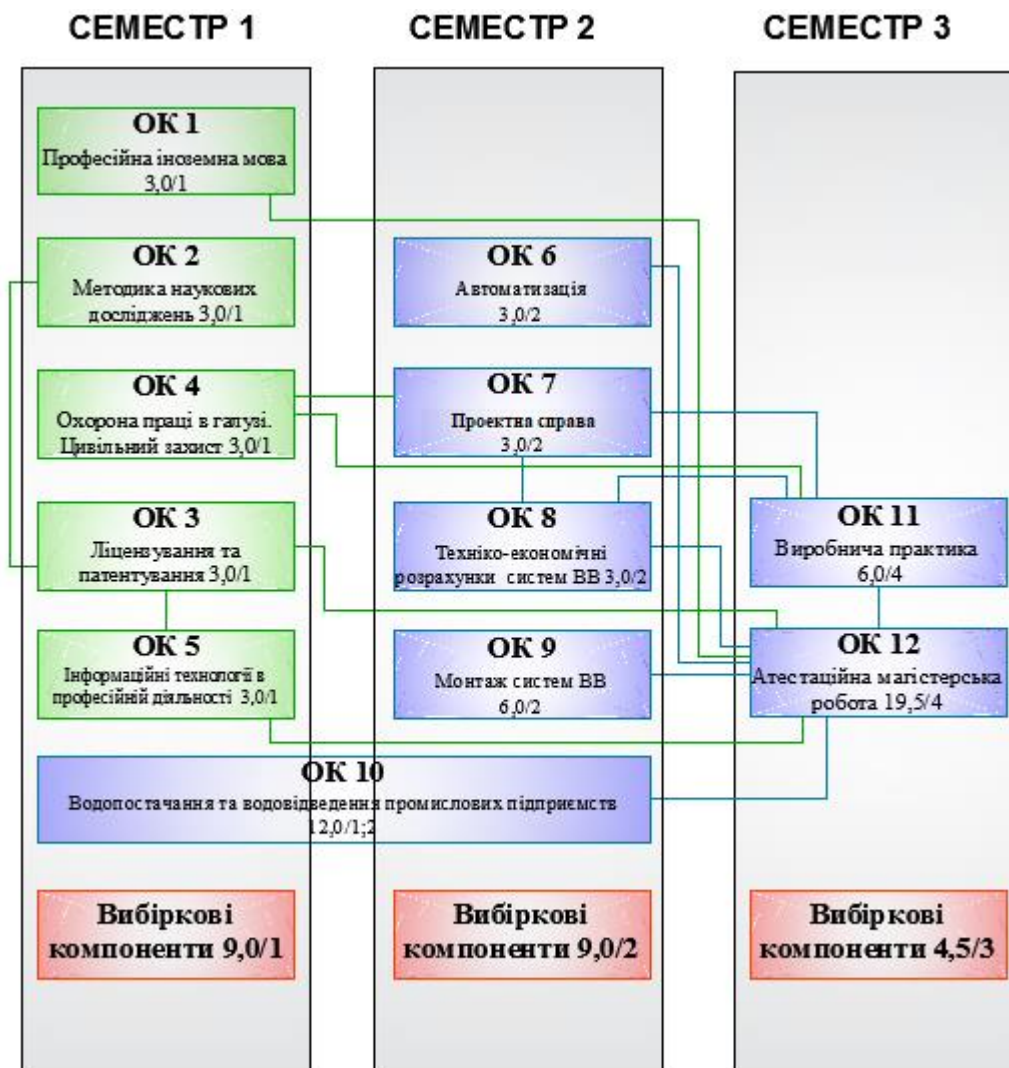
СЕМЕСТР 1

СЕМЕСТР 2

СЕМЕСТР 3

ОК 1
Професійна іноземна мова
3,0/1

ОК 2
Методика наукових досліджень 3,0/1

ОК 4
Охорона праці в галузі. Цивільний захист 3,0/1

ОК 3
Ліцензування та патентування 3,0/1

ОК 5
Інформаційні технології в професійній діяльності 3,0/1

ОК 6
Автоматизація
3,0/2

ОК 7
Проектна справа
3,0/2

ОК 8
Техніко-економічні розрахунки систем ВВ 3,0/2

ОК 9
Монтаж систем ВВ
6,0/2

ОК 11
Виробнича практика
6,0/4

ОК 12
Атестаційна магістерська робота 19,5/4

ОК 10
Водопостачання та водовідведення промислових підприємств
12,0/1;2

Вибіркові компоненти 9,0/1

Вибіркові компоненти 9,0/2

Вибіркові компоненти 4,5/3